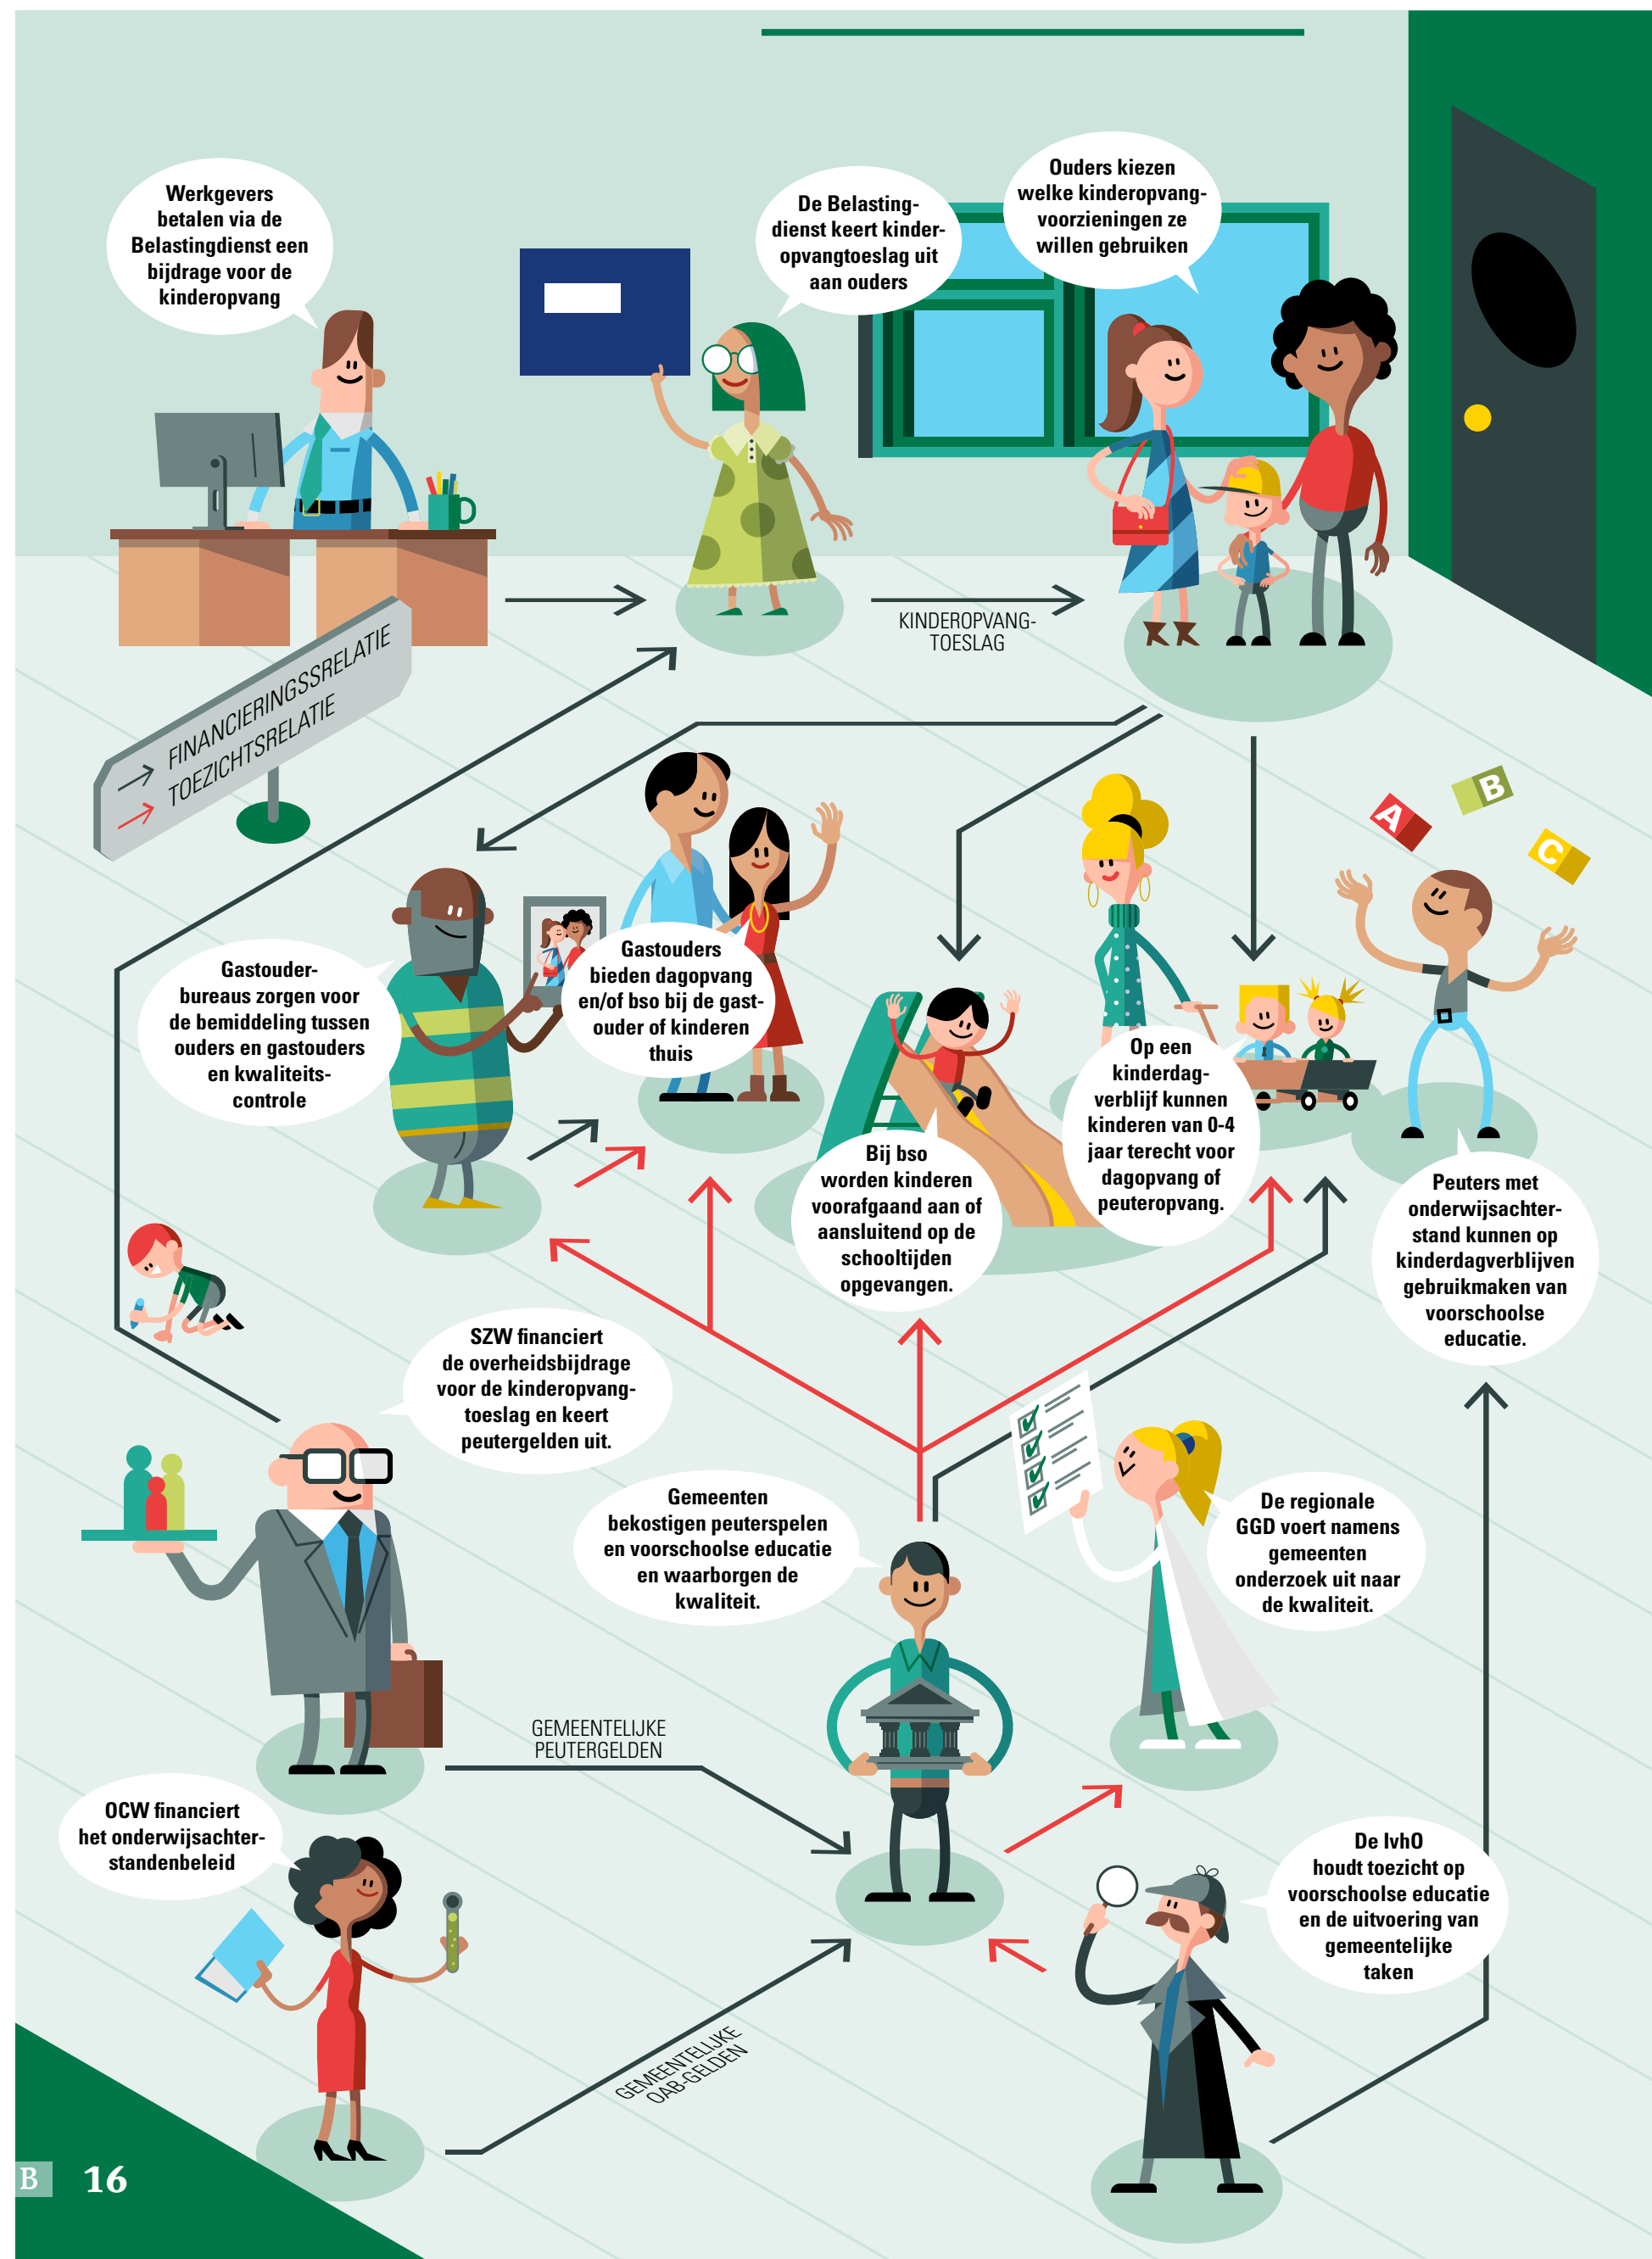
Werkgevers betalen via de Belastingdienst een bijdrage voor de kinderopvang

De Belastingdienst keert kinderopvangtoeslag uit aan ouders

Ouders kiezen welke kinderopvangvoorzieningen ze willen gebruiken

KINDEROPVANG-TOESLAG

FINANCIERINGSSRELATIE
TOEZICHTSRELATIE

Gastouderbureaus zorgen voor de bemiddeling tussen ouders en gastouders en kwaliteitscontrole

Gastouders bieden dagopvang en/of bso bij de gastouder of kinderen thuis

Bij bso worden kinderen voorafgaand aan of aansluitend op de schooltijden opgevangen.

Op een kinderdagverblijf kunnen kinderen van 0-4 jaar terecht voor dagopvang of peuteropvang.

Peuters met onderwijsachterstand kunnen op kinderdagverblijven gebruikmaken van voorschoolse educatie.

SZW financiert de overheidsbijdrage voor de kinderopvangtoeslag en keert peutergelden uit.

Gemeenten bekostigen peuterspelen en voorschoolse educatie en waarborgen de kwaliteit.

De regionale GGD voert namens gemeenten onderzoek uit naar de kwaliteit.

GEMEENTELIJKE PEUTERGELDEN

OCW financiert het onderwijsachterstandenbeleid

GEMEENTELIJKE OAB-GELDEN

De IvhO houdt toezicht op voorschoolse educatie en de uitvoering van gemeentelijke taken

B 16